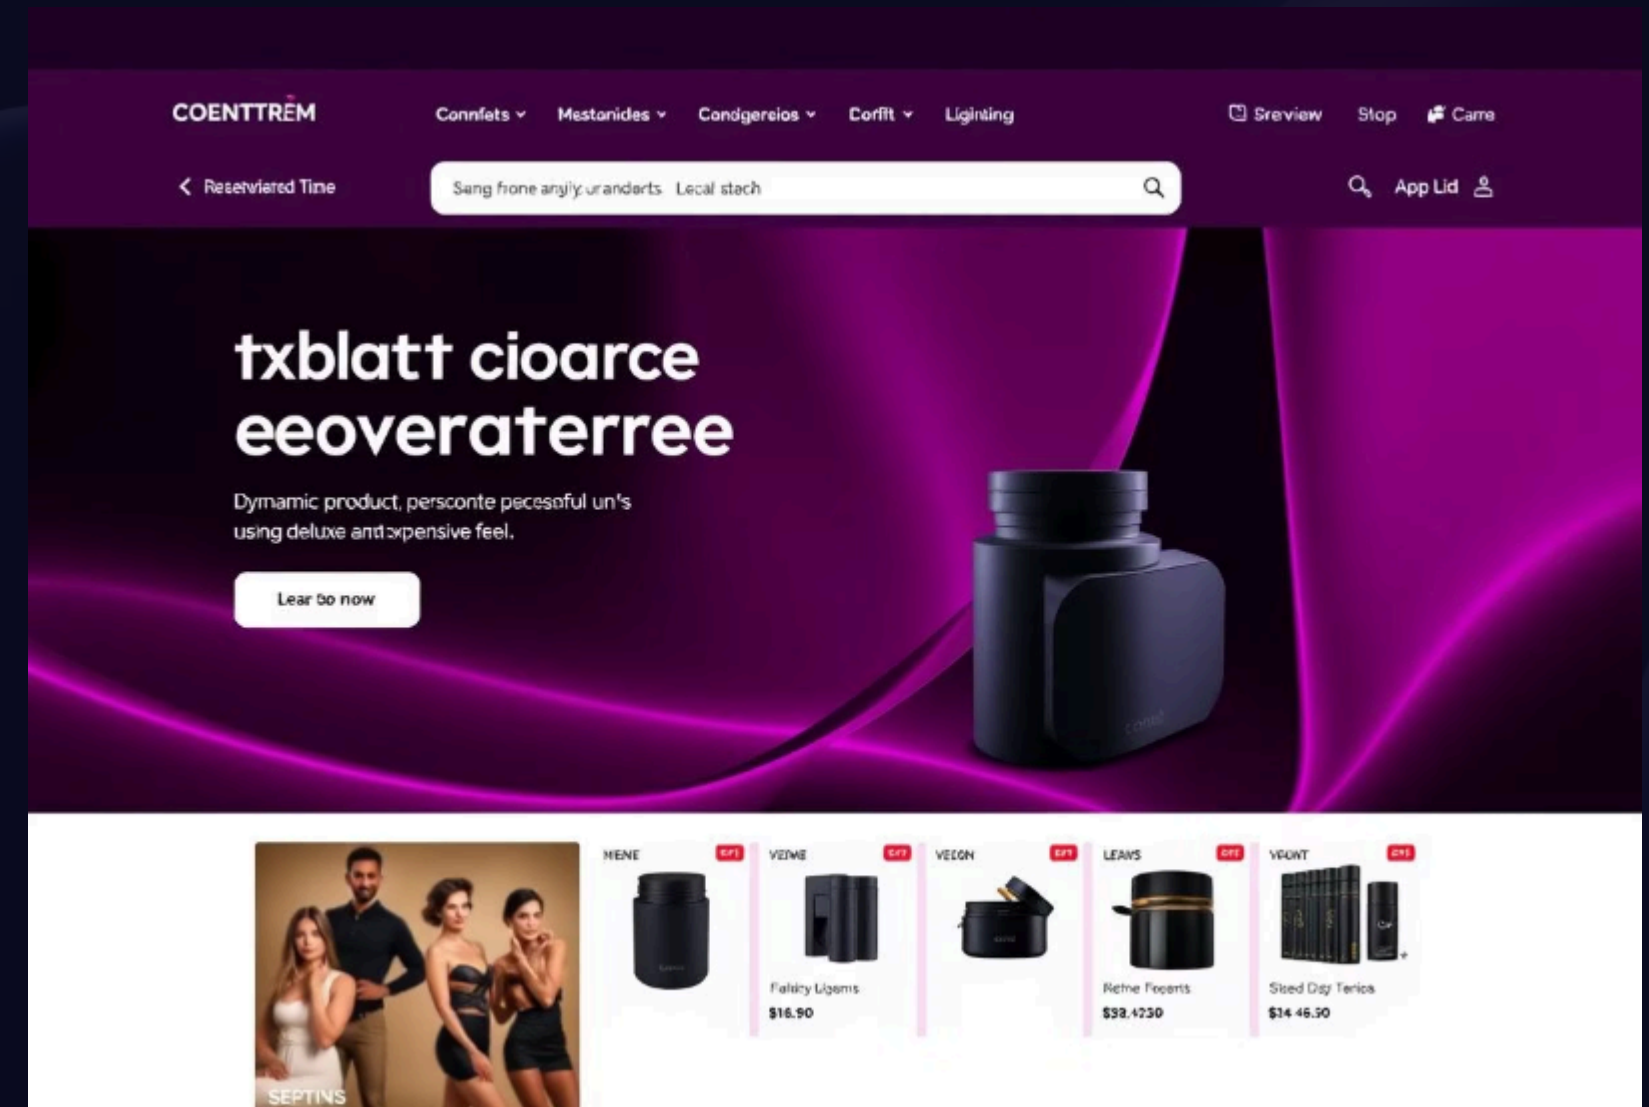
COENTTRĒM

Connfets ⌄ Mestonides ⌄ Condgereios ⌄ Corflt ⌄ Ligining

Sreview Stop Came

‹ Resenviered Tine

Sang frone angily urandarts Lecal stech

App Lid

txblatt cioarce eeoveraterree

Dymamic product, persconte pecesoful un's using deluxe andxpensive feel.

Lear bo now

SEPTINS

NENE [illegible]

VEIWE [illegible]

Falsicy Ligems
$16.90

VEEON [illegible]

LEAVS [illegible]

Retne Fecents
$38.4230

VEONT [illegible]

Sked Day Terios
$14 46.90